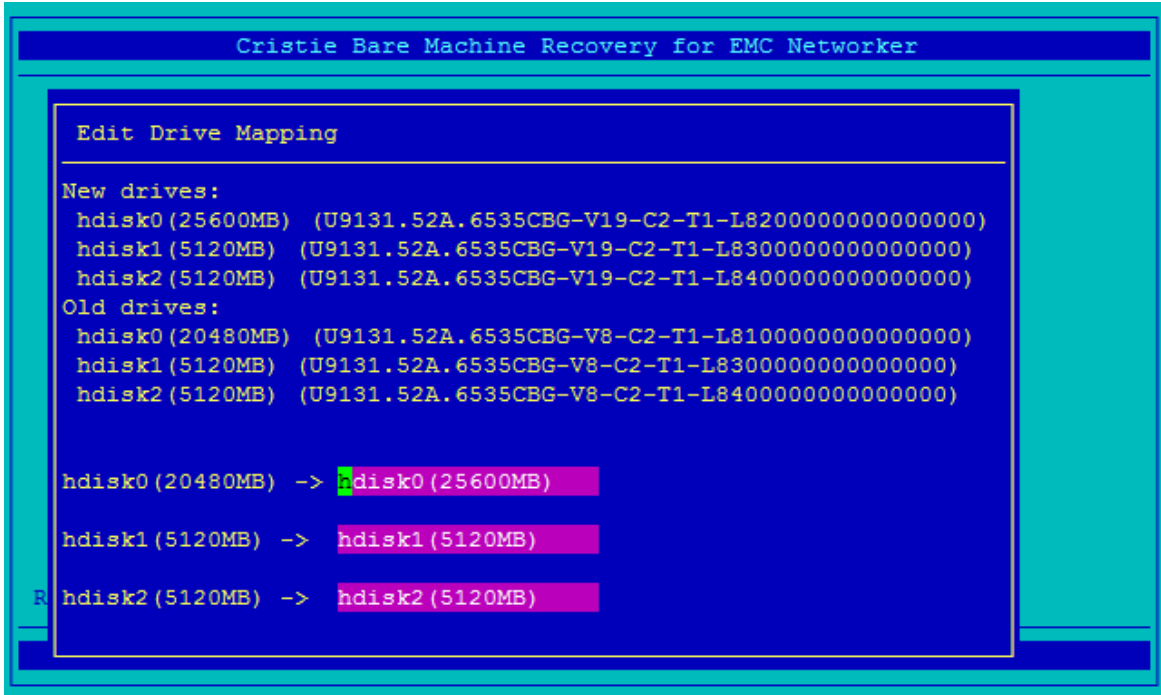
Cristie Bare Machine Recovery for EMC Networker

Edit Drive Mapping

New drives:
hdisk0(25600MB) (U9131.52A.6535CBG-V19-C2-T1-L8200000000000000)
hdisk1(5120MB) (U9131.52A.6535CBG-V19-C2-T1-L8300000000000000)
hdisk2(5120MB) (U9131.52A.6535CBG-V19-C2-T1-L8400000000000000)
Old drives:
hdisk0(20480MB) (U9131.52A.6535CBG-V8-C2-T1-L8100000000000000)
hdisk1(5120MB) (U9131.52A.6535CBG-V8-C2-T1-L8300000000000000)
hdisk2(5120MB) (U9131.52A.6535CBG-V8-C2-T1-L8400000000000000)

hdisk0(20480MB) -> hdisk0(25600MB)

hdisk1(5120MB) -> hdisk1(5120MB)

R hdisk2(5120MB) -> hdisk2(5120MB)